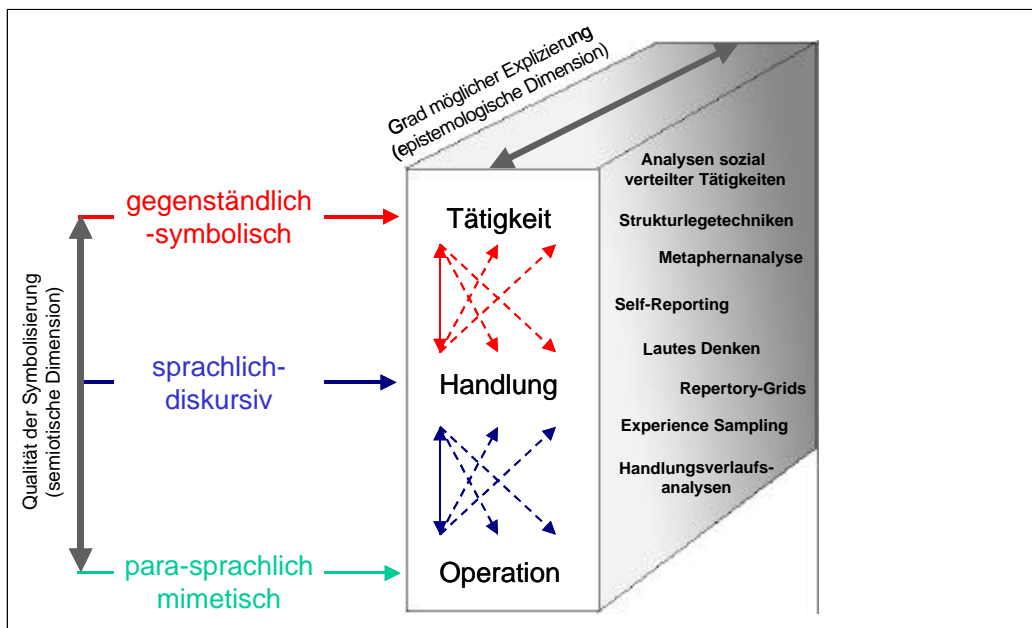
Grad möglicher Explizierung
(epistemologische Dimension)

Qualität der Symbolisierung
(semiotische Dimension)

gegenständlich
-symbolisch

sprachlich-
diskursiv

para-sprachlich
mimetisch

Tätigkeit

Handlung

Operation

Analysen sozial verteilter Tätigkeiten

Strukturlegetechniken

Metaphernanalyse

Self-Reporting

Lautes Denken

Repertory-Grids

Experience Sampling

Handlungsverlaufsanalysen